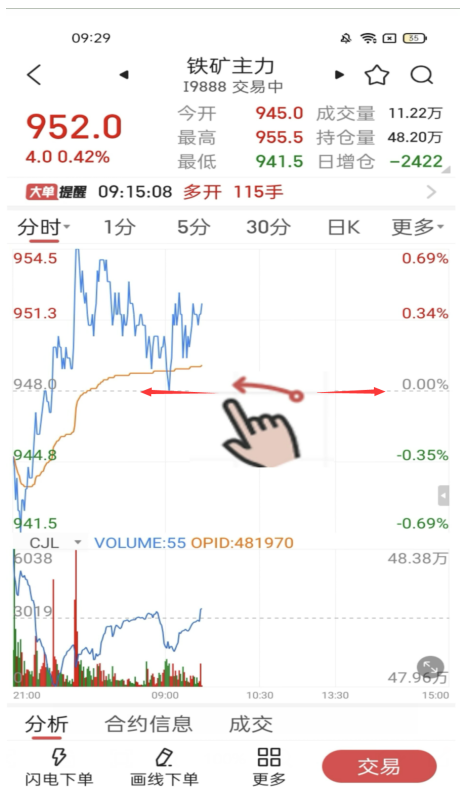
09:29

铁矿主力
I9888 交易中

952.0
4.0 0.42%

今开 945.0 成交量 11.22万
最高 955.5 持仓量 48.20万
最低 941.5 日增仓 −2422

大单提醒 09:15:08 多开 115手

分时 1分 5分 30分 日K 更多

954.5 0.69%
951.3 0.34%
948.0 0.00%
944.8 −0.35%
941.5 −0.69%

CJL VOLUME:55 OPID:481970
6038 48.38万
3019
47.96万
21:00 09:00 10:30 13:30 15:00

分析 合约信息 成交

闪电下单 画线下单 更多 交易